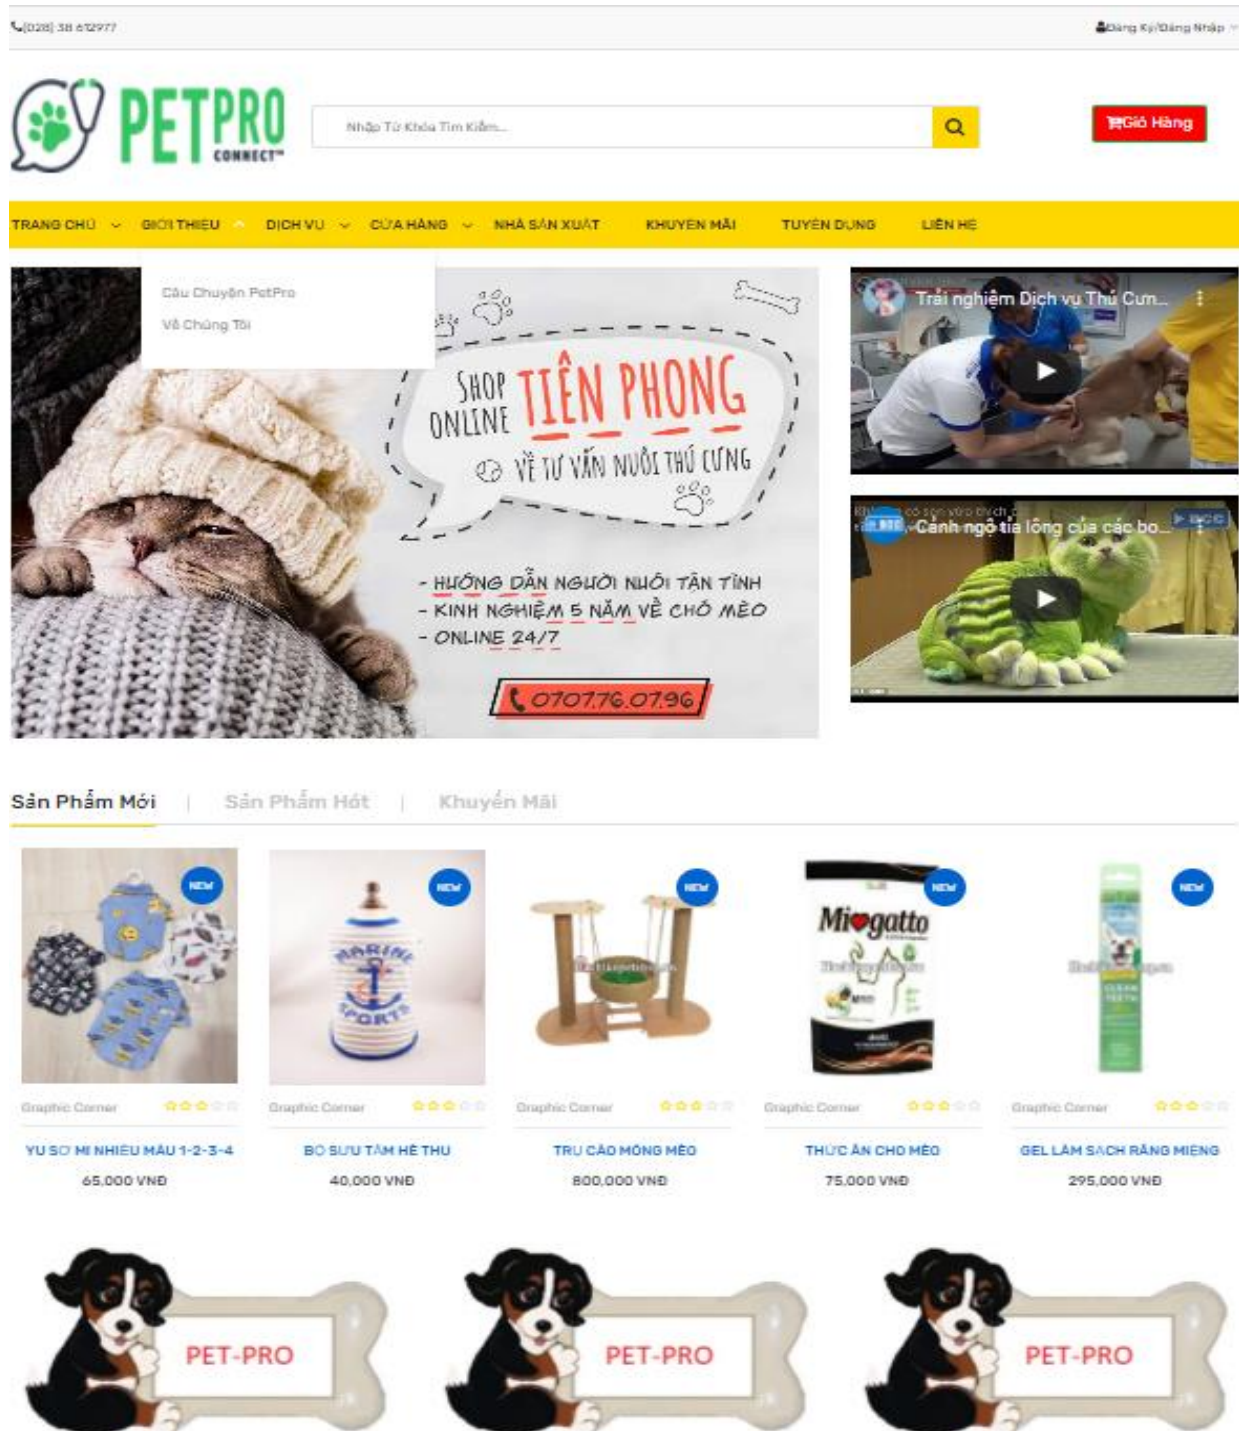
(028) 38 612977

Đăng Ký/Đăng Nhập

PETPRO CONNECT™

Nhập Từ Khóa Tìm Kiếm...

Giỏ Hàng

TRANG CHỦ GIỚI THIỆU DỊCH VỤ CỬA HÀNG NHÀ SẢN XUẤT KHUYẾN MÃI TUYỂN DỤNG LIÊN HỆ

Câu Chuyện PetPro
Về Chúng Tôi

SHOP ONLINE TIÊN PHONG
VỀ TƯ VẤN NUÔI THÚ CƯNG

- HƯỚNG DẪN NGƯỜI NUÔI TẬN TÌNH
- KINH NGHIỆM 5 NĂM VỀ CHÓ MÈO
- ONLINE 24/7

0707.76.07.96

Trải nghiệm Dịch vụ Thú Cưn...

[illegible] Cảnh ngộ tỉa lông của các bo...

Sản Phẩm Mới | Sản Phẩm Hót | Khuyến Mãi

NEW

Graphic Corner
YU SƠ MI NHIỀU MÀU 1-2-3-4
65,000 VNĐ

Graphic Corner
BỘ SƯU TẦM HÈ THU
40,000 VNĐ

Graphic Corner
TRỤ CÀO MÓNG MÈO
800,000 VNĐ

Miogatto
Graphic Corner
THỨC ĂN CHO MÈO
75,000 VNĐ

Graphic Corner
GEL LÀM SẠCH RĂNG MIỆNG
295,000 VNĐ

PET-PRO

PET-PRO

PET-PRO